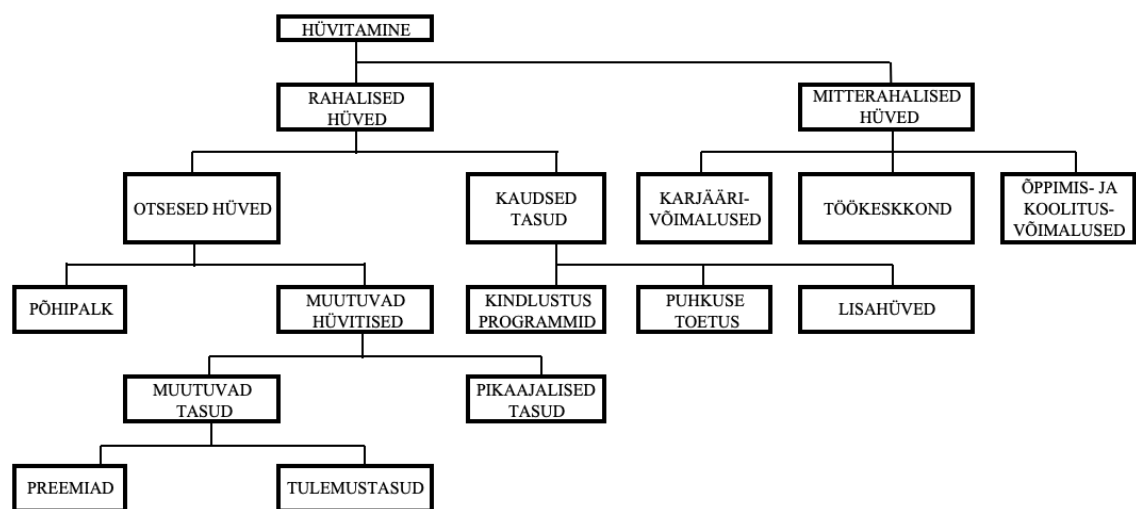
HÜVITAMINE

RAHALISED HÜVED

MITTERAHALISED HÜVED

OTSESED HÜVED

KAUDSED TASUD

KARJÄÄRI-VÕIMALUSED

TÖÖKESKKOND

ÕPPIMIS- JA KOOLITUS-VÕIMALUSED

PÕHIPALK

MUUTUVAD HÜVITISED

KINDLUSTUS PROGRAMMID

PUHKUSE TOETUS

LISAHÜVED

MUUTUVAD TASUD

PIKAAJALISED TASUD

PREEMIAD

TULEMUSTASUD